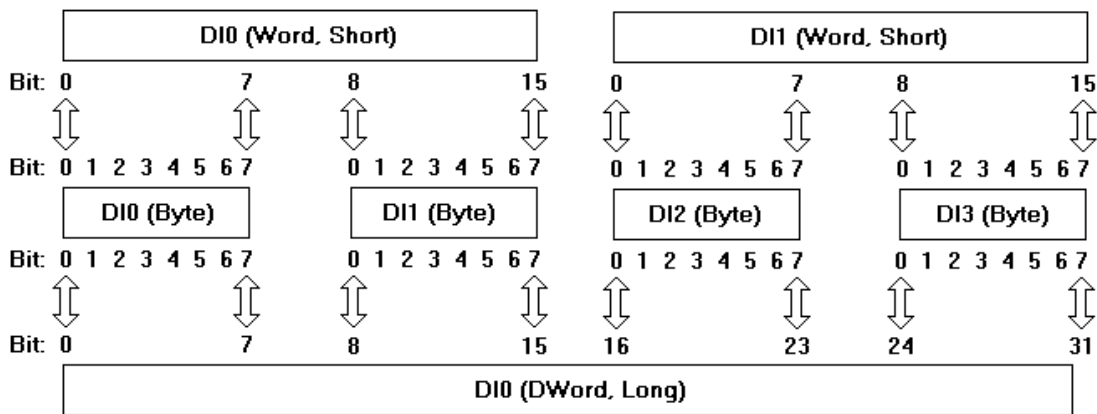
DI0 (Word, Short)

DI1 (Word, Short)

Bit: 0 7 8 15 0 7 8 15

Bit: 0 1 2 3 4 5 6 7 0 1 2 3 4 5 6 7 0 1 2 3 4 5 6 7 0 1 2 3 4 5 6 7

DI0 (Byte)

DI1 (Byte)

DI2 (Byte)

DI3 (Byte)

Bit: 0 1 2 3 4 5 6 7 0 1 2 3 4 5 6 7 0 1 2 3 4 5 6 7 0 1 2 3 4 5 6 7

Bit: 0 7 8 15 16 23 24 31

DI0 (DWord, Long)